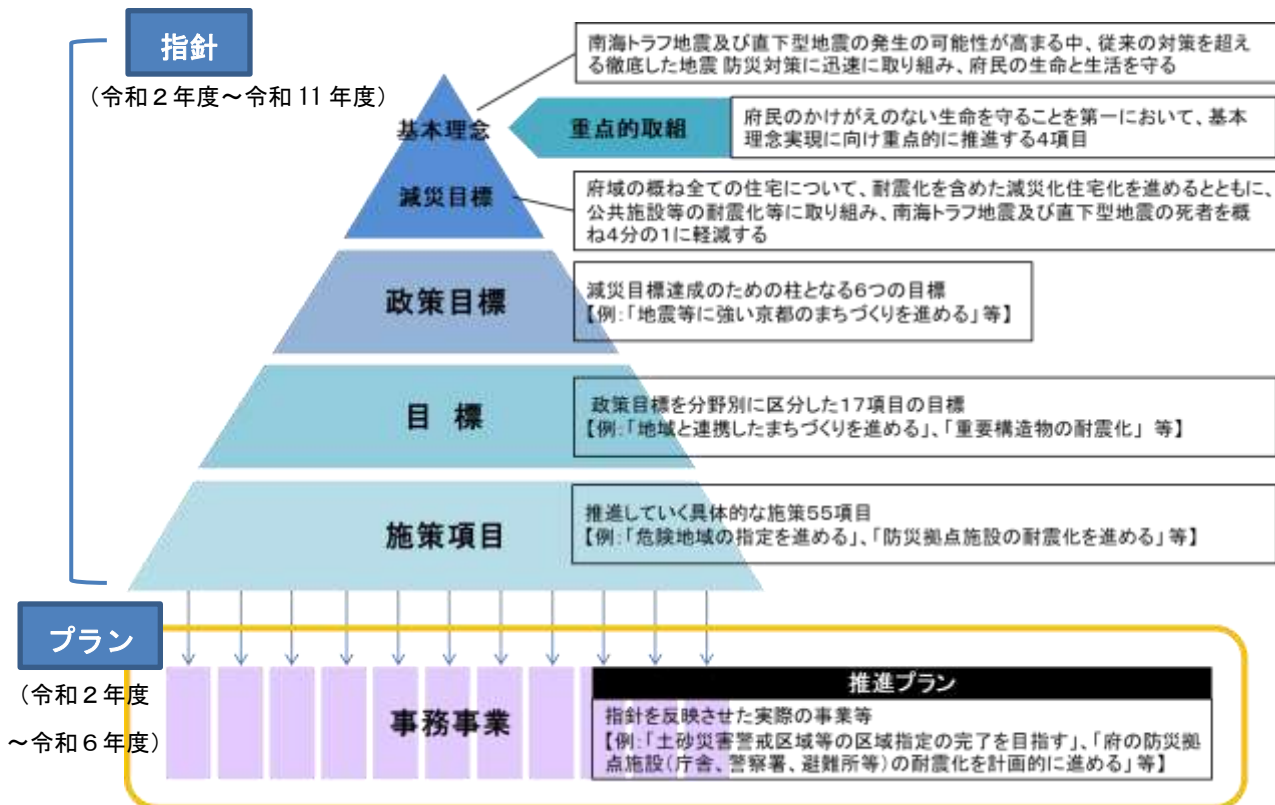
指針

（令和２年度～令和 11 年度）

基本理念

南海トラフ地震及び直下型地震の発生の可能性が高まる中、従来の対策を超える徹底した地震 防災対策に迅速に取り組み、府民の生命と生活を守る

重点的取組

府民のかけがえのない生命を守ることを第一において、基本理念実現に向け重点的に推進する4項目

減災目標

府域の概ね全ての住宅について、耐震化を含めた減災化住宅化を進めるとともに、公共施設等の耐震化等に取り組み、南海トラフ地震及び直下型地震の死者を概ね4分の1に軽減する

政策目標

減災目標達成のための柱となる6つの目標
【例:「地震等に強い京都のまちづくりを進める」等】

目　標

政策目標を分野別に区分した17項目の目標
【例:「地域と連携したまちづくりを進める」、「重要構造物の耐震化」 等】

施策項目

推進していく具体的な施策55項目
【例:「危険地域の指定を進める」、「防災拠点施設の耐震化を進める」等】

プラン

（令和２年度
～令和６年度）

事務事業

推進プラン

指針を反映させた実際の事業等
【例:「土砂災害警戒区域等の区域指定の完了を目指す」、「府の防災拠点施設（庁舎、警察署、避難所等）の耐震化を計画的に進める」等】